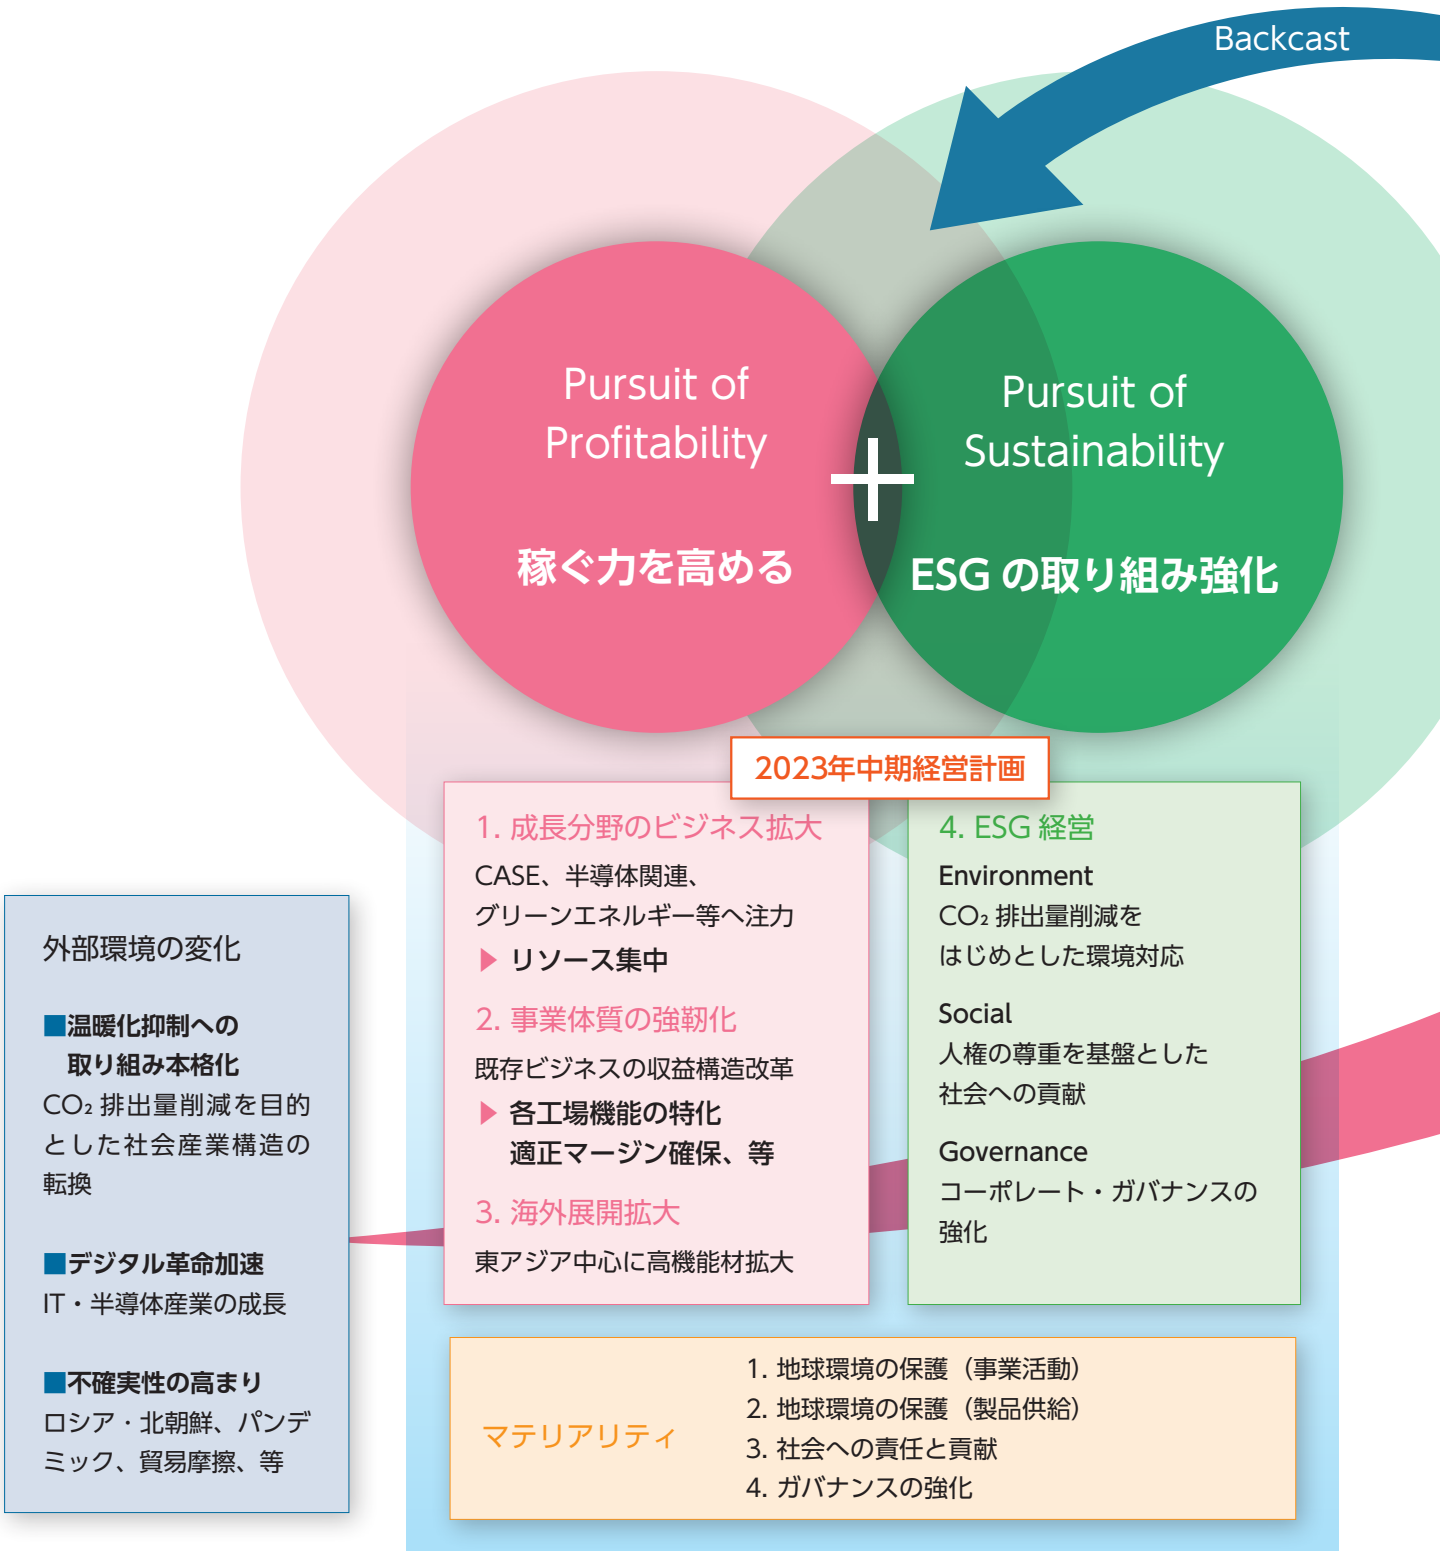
Backcast

Pursuit of Profitability

稼ぐ力を高める

+

Pursuit of Sustainability

ESG の取り組み強化

2023年中期経営計画

1. 成長分野のビジネス拡大
CASE、半導体関連、
グリーンエネルギー等へ注力
▶ リソース集中

2. 事業体質の強靭化
既存ビジネスの収益構造改革
▶ 各工場機能の特化
適正マージン確保、等

3. 海外展開拡大
東アジア中心に高機能材拡大

4. ESG 経営
Environment
$CO_2$ 排出量削減を
はじめとした環境対応

Social
人権の尊重を基盤とした
社会への貢献

Governance
コーポレート・ガバナンスの
強化

外部環境の変化

■温暖化抑制への
取り組み本格化
$CO_2$ 排出量削減を目的とした社会産業構造の転換

■デジタル革命加速
IT・半導体産業の成長

■不確実性の高まり
ロシア・北朝鮮、パンデミック、貿易摩擦、等

マテリアリティ

1. 地球環境の保護（事業活動）
2. 地球環境の保護（製品供給）
3. 社会への責任と貢献
4. ガバナンスの強化